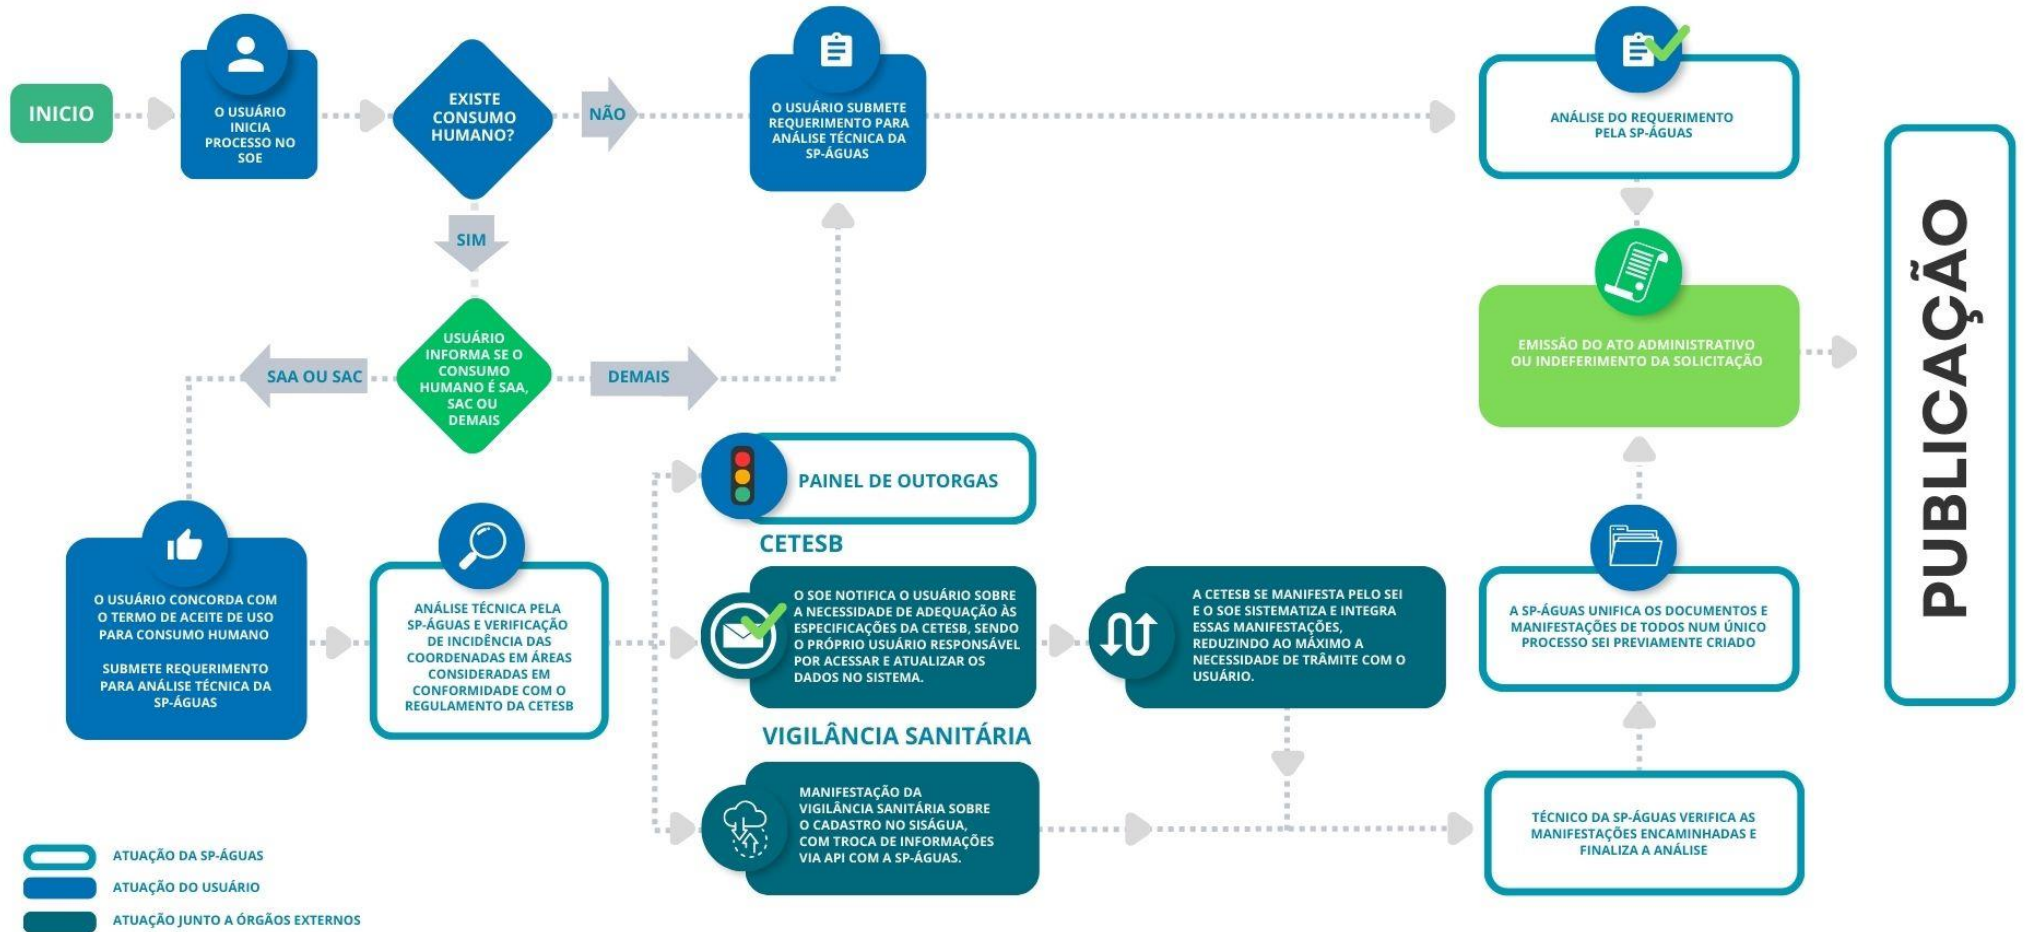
INICIO

O USUÁRIO INICIA PROCESSO NO SOE

EXISTE CONSUMO HUMANO?

NÃO

O USUÁRIO SUBMETE REQUERIMENTO PARA ANÁLISE TÉCNICA DA SP-ÁGUAS

ANÁLISE DO REQUERIMENTO PELA SP-ÁGUAS

SIM

USUÁRIO INFORMA SE O CONSUMO HUMANO É SAA, SAC OU DEMAIS

SAA OU SAC

DEMAIS

EMISSÃO DO ATO ADMINISTRATIVO OU INDEFERIMENTO DA SOLICITAÇÃO

PUBLICAÇÃO

PAINEL DE OUTORGAS

CETESB

O USUÁRIO CONCORDA COM O TERMO DE ACEITE DE USO PARA CONSUMO HUMANO

SUBMETE REQUERIMENTO PARA ANÁLISE TÉCNICA DA SP-ÁGUAS

ANÁLISE TÉCNICA PELA SP-ÁGUAS E VERIFICAÇÃO DE INCIDÊNCIA DAS COORDENADAS EM ÁREAS CONSIDERADAS EM CONFORMIDADE COM O REGULAMENTO DA CETESB

O SOE NOTIFICA O USUÁRIO SOBRE A NECESSIDADE DE ADEQUAÇÃO ÀS ESPECIFICAÇÕES DA CETESB, SENDO O PRÓPRIO USUÁRIO RESPONSÁVEL POR ACESSAR E ATUALIZAR OS DADOS NO SISTEMA.

A CETESB SE MANIFESTA PELO SEI E O SOE SISTEMATIZA E INTEGRA ESSAS MANIFESTAÇÕES, REDUZINDO AO MÁXIMO A NECESSIDADE DE TRÂMITE COM O USUÁRIO.

A SP-ÁGUAS UNIFICA OS DOCUMENTOS E MANIFESTAÇÕES DE TODOS NUM ÚNICO PROCESSO SEI PREVIAMENTE CRIADO

VIGILÂNCIA SANITÁRIA

MANIFESTAÇÃO DA VIGILÂNCIA SANITÁRIA SOBRE O CADASTRO NO SISÁGUA, COM TROCA DE INFORMAÇÕES VIA API COM A SP-ÁGUAS.

TÉCNICO DA SP-ÁGUAS VERIFICA AS MANIFESTAÇÕES ENCAMINHADAS E FINALIZA A ANÁLISE

ATUAÇÃO DA SP-ÁGUAS
ATUAÇÃO DO USUÁRIO
ATUAÇÃO JUNTO A ÓRGÃOS EXTERNOS